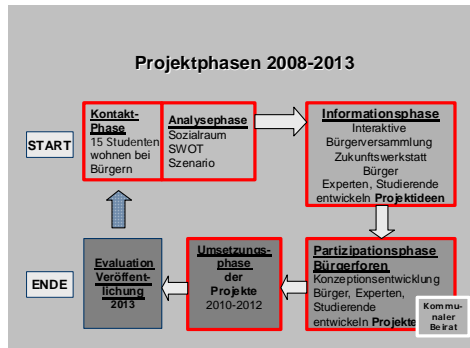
Projektphasen 2008-2013

START

Kontakt-Phase
15 Studenten wohnen bei Bürgern

Analysephase
Sozialraum
SWOT
Szenario

Informationsphase
Interaktive Bürgerversammlung
Zukunftswerkstatt Bürger
Experten, Studierende entwickeln Projektideen

ENDE

Evaluation
Veröffentlichung
2013

Umsetzungsphase
der
Projekte
2010-2012

Partizipationsphase
Bürgerforen
Konzeptionsentwicklung
Bürger, Experten, Studierende entwickeln Projekte

Kommunaler Beirat